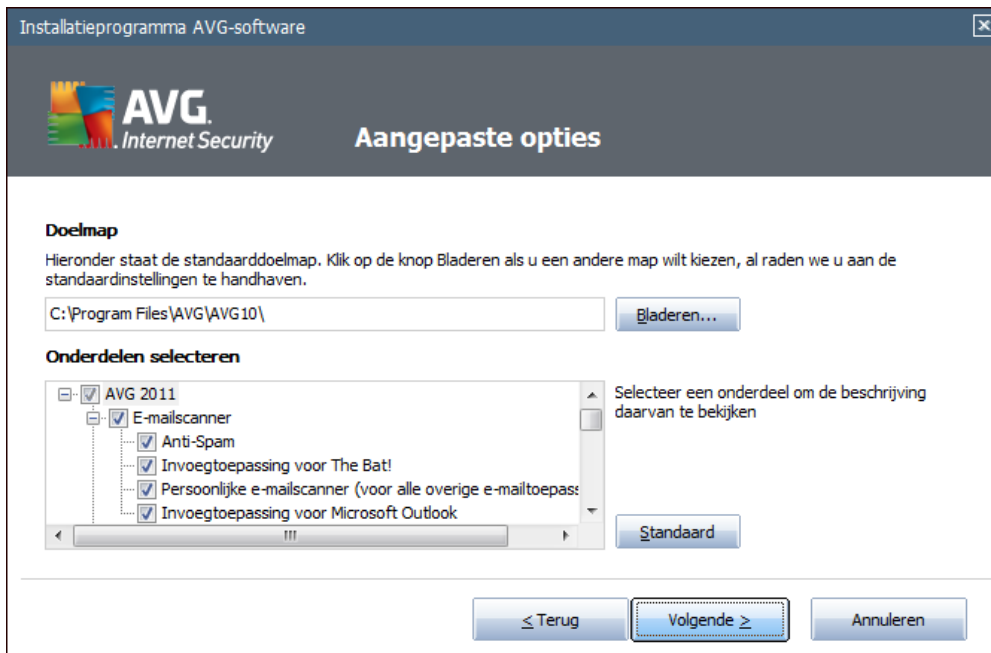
Installatieprogramma AVG-software

AVG. Internet Security

Aangepaste opties

Doelmap

Hieronder staat de standaarddoelmap. Klik op de knop Bladeren als u een andere map wilt kiezen, al raden we u aan de standaardinstellingen te handhaven.

C:\Program Files\AVG\AVG10\

Bladeren...

Onderdelen selecteren

AVG 2011
E-mailscanner
Anti-Spam
Invoegtoepassing voor The Bat!
Persoonlijke e-mailscanner (voor alle overige e-mailtoepass
Invoegtoepassing voor Microsoft Outlook

Selecteer een onderdeel om de beschrijving daarvan te bekijken

Standaard

< Terug

Volgende >

Annuleren